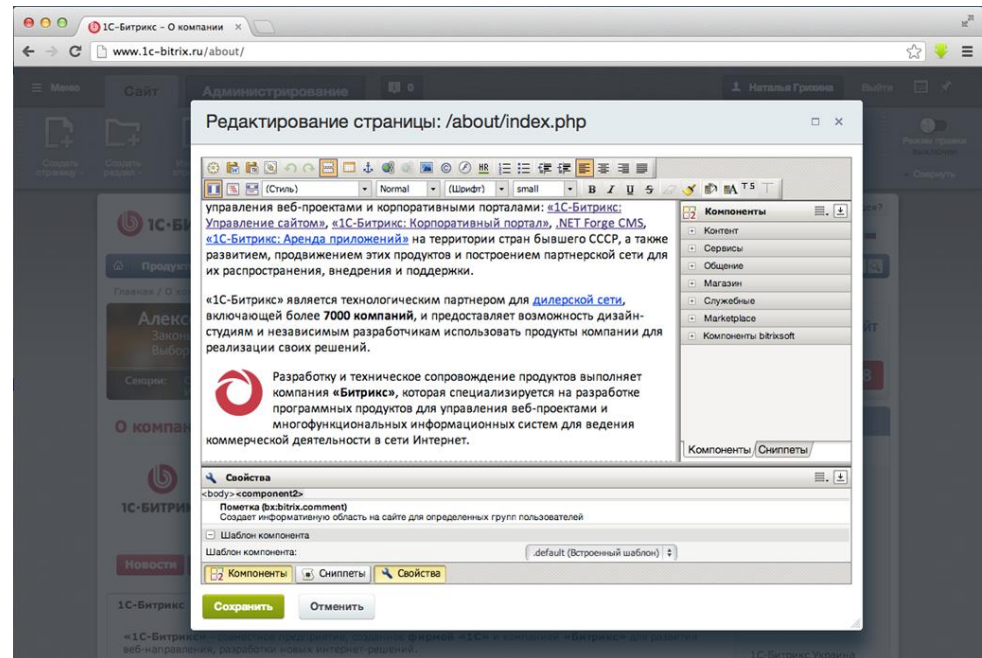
1С-Битрикс – О компании ×

www.1c-bitrix.ru/about/

Меню Сайт Администрирование 0 Наталья Грихина Выйти

Создать страницу Создать раздел

Режим правки выключен Свернуть

Редактирование страницы: /about/index.php

(Стиль) Normal (Шрифт) small B I U S

управления веб-проектами и корпоративными порталами: «1С-Битрикс: Управление сайтом», «1С-Битрикс: Корпоративный портал», .NET Forge CMS, «1С-Битрикс: Аренда приложений» на территории стран бывшего СССР, а также развитием, продвижением этих продуктов и построением партнерской сети для их распространения, внедрения и поддержки.

«1С-Битрикс» является технологическим партнером для дилерской сети, включающей более 7000 компаний, и предоставляет возможность дизайн-студиям и независимым разработчикам использовать продукты компании для реализации своих решений.

Разработку и техническое сопровождение продуктов выполняет компания «Битрикс», которая специализируется на разработке программных продуктов для управления веб-проектами и многофункциональных информационных систем для ведения коммерческой деятельности в сети Интернет.

Компоненты
Контент
Сервисы
Общение
Магазин
Служебные
Marketplace
Компоненты bitrixsoft

Компоненты Сниппеты

Свойства
<body> <component2>
Пометка (bx:bitrix.comment)
Создает информативную область на сайте для определенных групп пользователей
Шаблон компонента
Шаблон компонента: .default (Встроенный шаблон)

Компоненты Сниппеты Свойства

Сохранить Отменить

1С-Битрикс

Продукты

Главная / О к

Алекс

Сервисы:

О компании

1С-БИТРИ

Новости

1С-Битрикс

«1С-Битрикс» — совместное предприятие, созданное фирмой «1С» и компанией «Битрикс» для развития веб-направления, разработки новых интернет-решений.

1С-Битрикс Украина